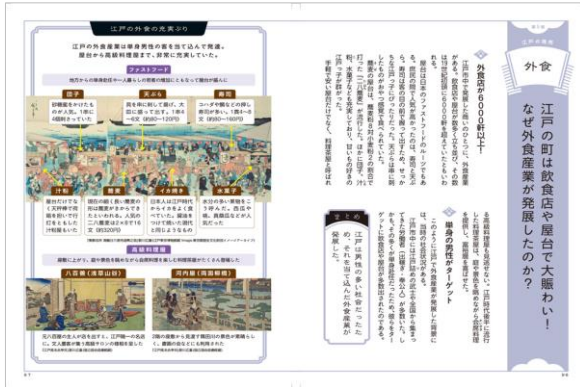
江戸の外食の充実ぶり

江戸の外食産業は単身男性の客を当て込んで発達。屋台から高級料理屋まで、非常に充実していた。

ファストフード

地方からの単身者が一気に増えた江戸の町で屋台が増えた

団子
砂糖蜜をかけたもの　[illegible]

天ぷら
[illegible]

寿司
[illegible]

汁粉
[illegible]

蕎麦
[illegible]

イカ焼き
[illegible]

水菓子
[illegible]

高級料理屋

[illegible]

八百善（浅草山谷）
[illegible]

升屋（深川洲崎）
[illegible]

外食

江戸の町は飲食店や屋台で大賑わい！なぜ外食産業が発展したのか？

外食店が6000軒以上！

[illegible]

単身の男性がターゲット

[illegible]

まとめ

江戸には単身男性の多い町だったため、それを当て込んだ外食産業が発展した。